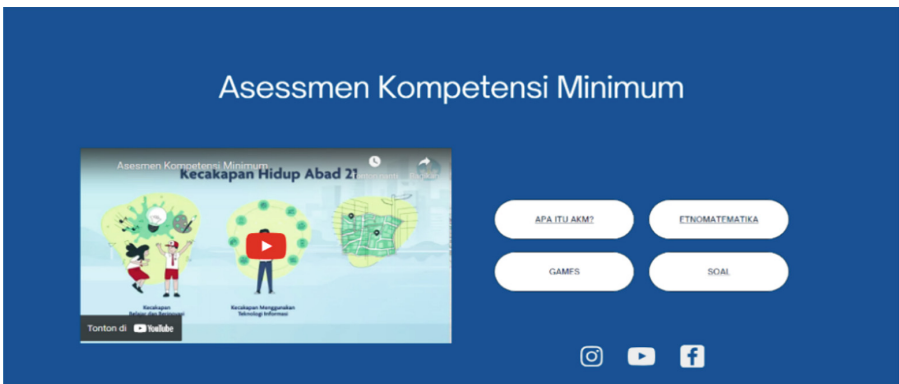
Asessmen Kompetensi Minimum

Asesmen Kompetensi Minimum

Kecakapan Hidup Abad 21

Kecakapan Belajar dan Berinovasi

Kecakapan Menggunakan Teknologi Informasi

Tonton di YouTube

APA ITU AKM?

ETNOMATEMATIKA

GAMES

SOAL